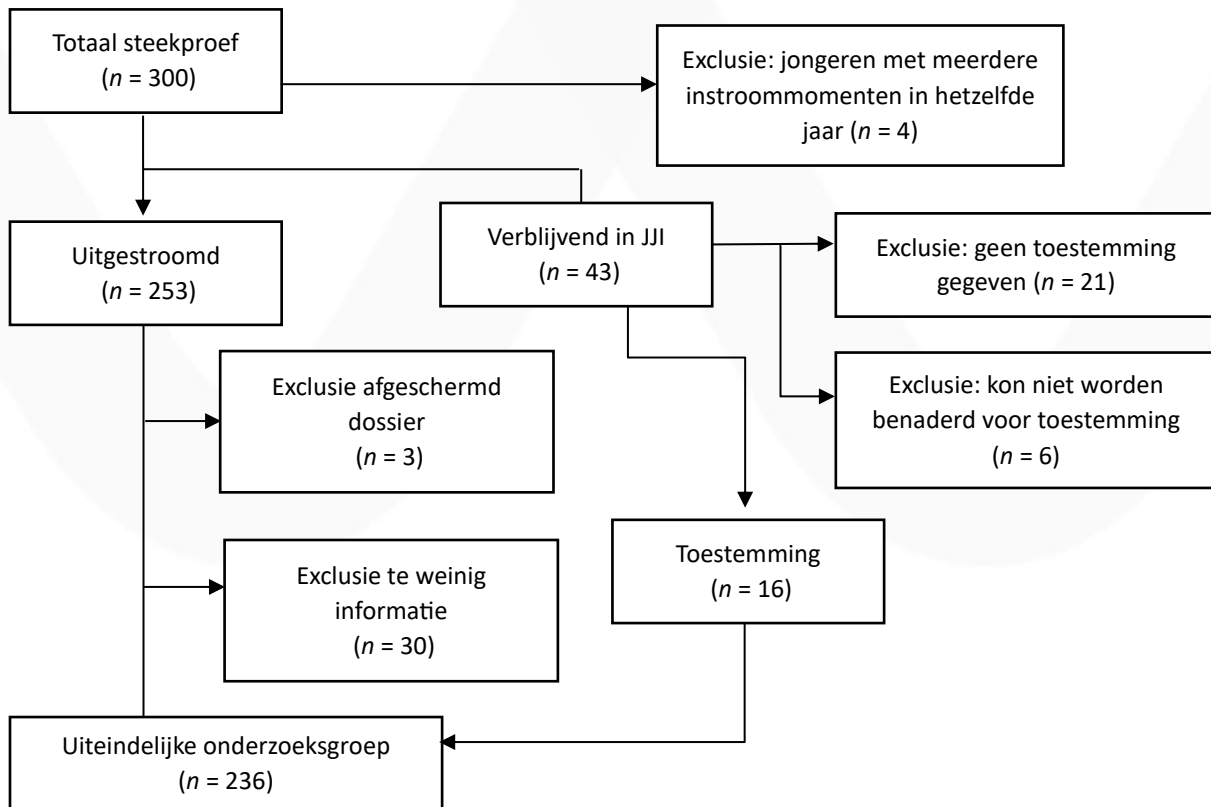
Totaal steekproef
($n$ = 300)

Exclusie: jongeren met meerdere instroommomenten in hetzelfde jaar ($n$ = 4)

Uitgestroomd
($n$ = 253)

Verblijvend in JJI
($n$ = 43)

Exclusie: geen toestemming gegeven ($n$ = 21)

Exclusie afgeschermd dossier
($n$ = 3)

Exclusie: kon niet worden benaderd voor toestemming
($n$ = 6)

Toestemming
($n$ = 16)

Exclusie te weinig informatie
($n$ = 30)

Uiteindelijke onderzoeksgroep
($n$ = 236)